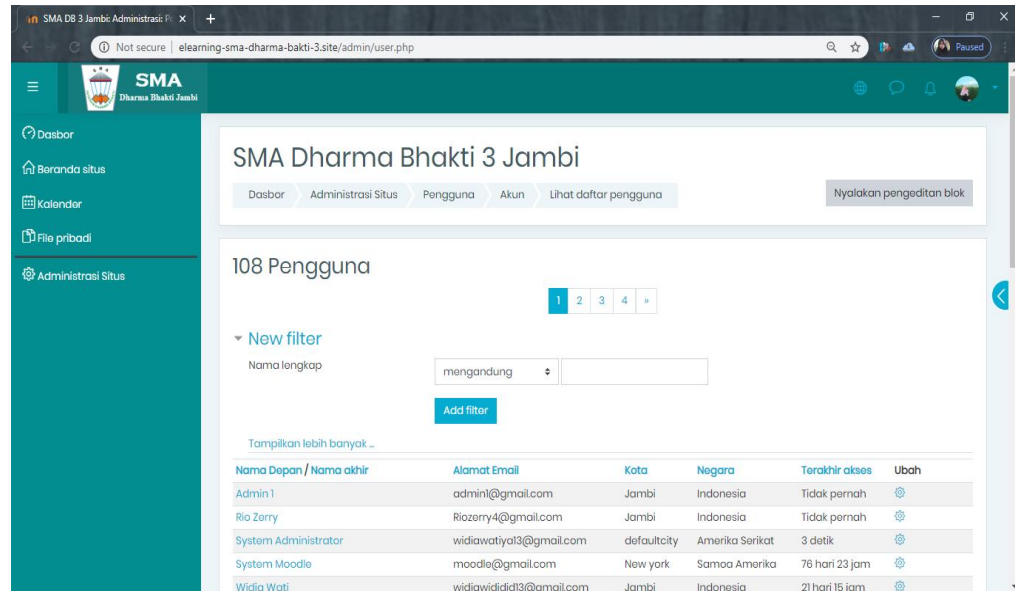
SMA DB 3 Jambi: Administrasi: P ×  +

Not secure | elearning-sma-dharma-bakti-3.site/admin/user.php

Paused

SMA
Dharma Bhakti Jambi

Dasbor
Beranda situs
Kalender
File pribadi
Administrasi Situs

SMA Dharma Bhakti 3 Jambi

Dasbor  Administrasi Situs  Pengguna  Akun  Lihat daftar pengguna

Nyalakan pengeditan blok

108 Pengguna

1 2 3 4 »

New filter

Nama lengkap  mengandung

Add filter

Tampilkan lebih banyak...

| Nama Depan / Nama akhir | Alamat Email | Kota | Negara | Terakhir akses | Ubah |
|---|---|---|---|---|---|
| Admin 1 | admin1@gmail.com | Jambi | Indonesia | Tidak pernah | |
| Rio Zerry | Riozerry4@gmail.com | Jambi | Indonesia | Tidak pernah | |
| System Administrator | widiawatiya13@gmail.com | defaultcity | Amerika Serikat | 3 detik | |
| System Moodle | moodle@gmail.com | New york | Samoa Amerika | 76 hari 23 jam | |
| Widia Wati | widiawididi13@gmail.com | Jambi | Indonesia | 21 hari 15 jam | |